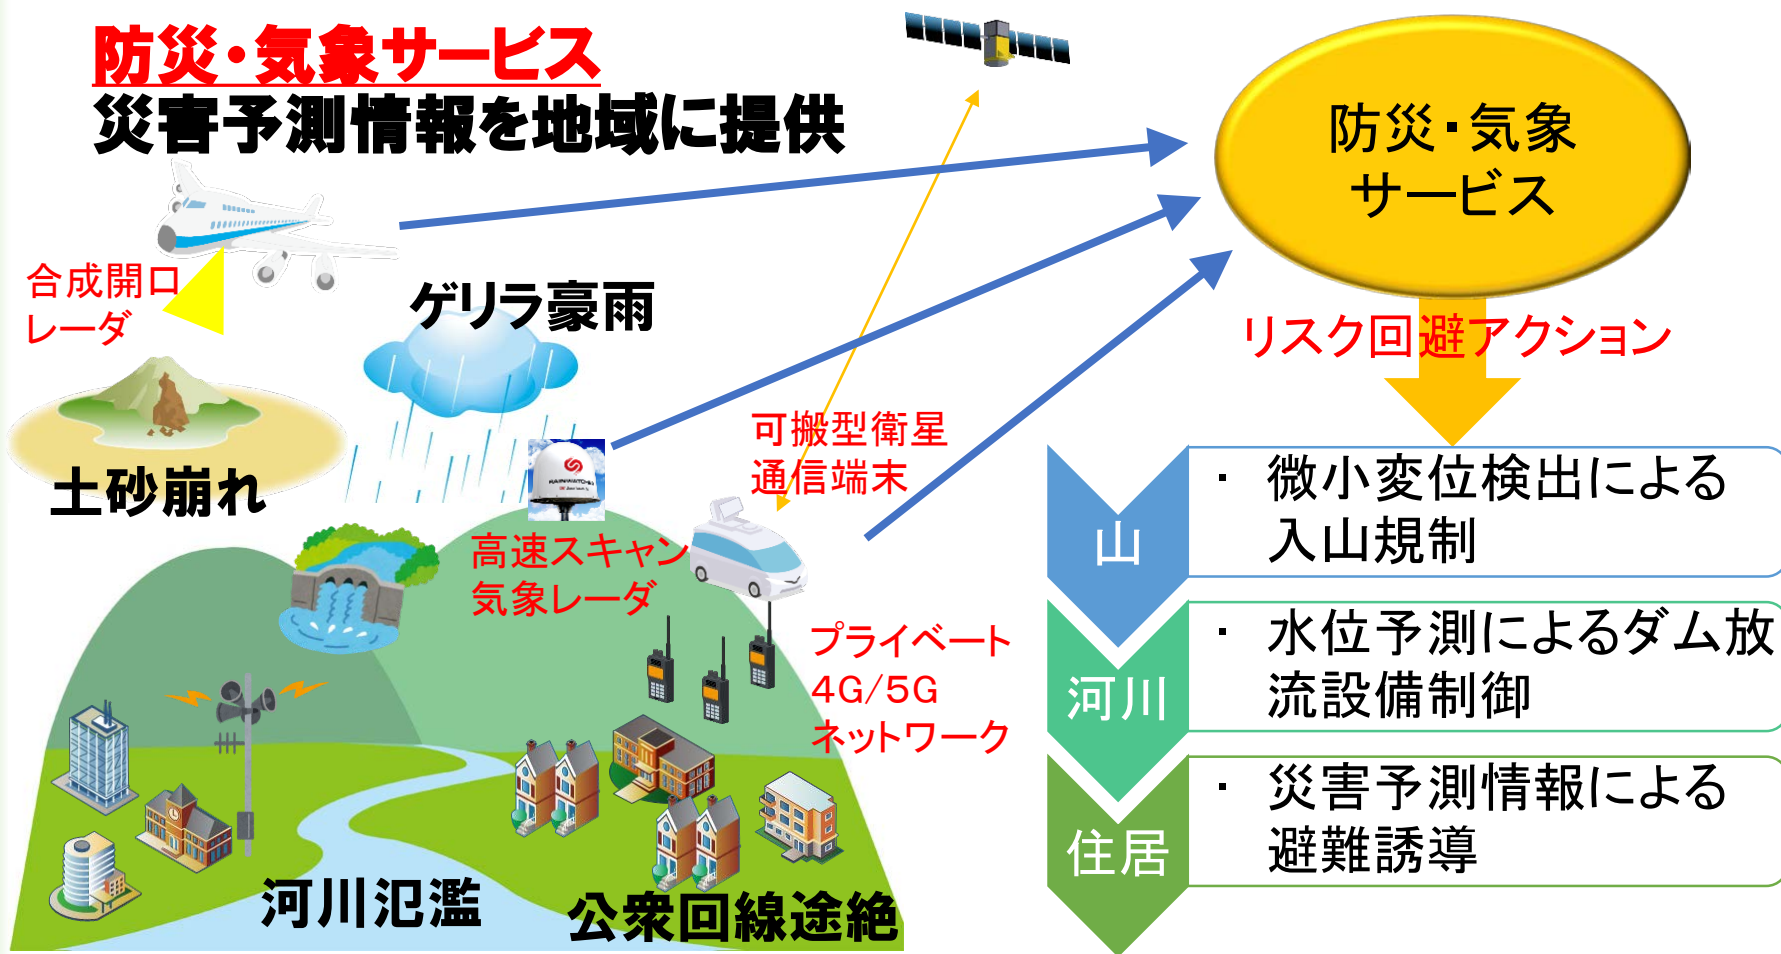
防災・気象サービス
災害予測情報を地域に提供

防災・気象
サービス

合成開口
レーダ

ゲリラ豪雨

リスク回避アクション

土砂崩れ

可搬型衛星
通信端末

高速スキャン
気象レーダ

プライベート
4G/5G
ネットワーク

山
・ 微小変位検出による入山規制

河川
・ 水位予測によるダム放流設備制御

住居
・ 災害予測情報による避難誘導

河川氾濫

公衆回線途絶